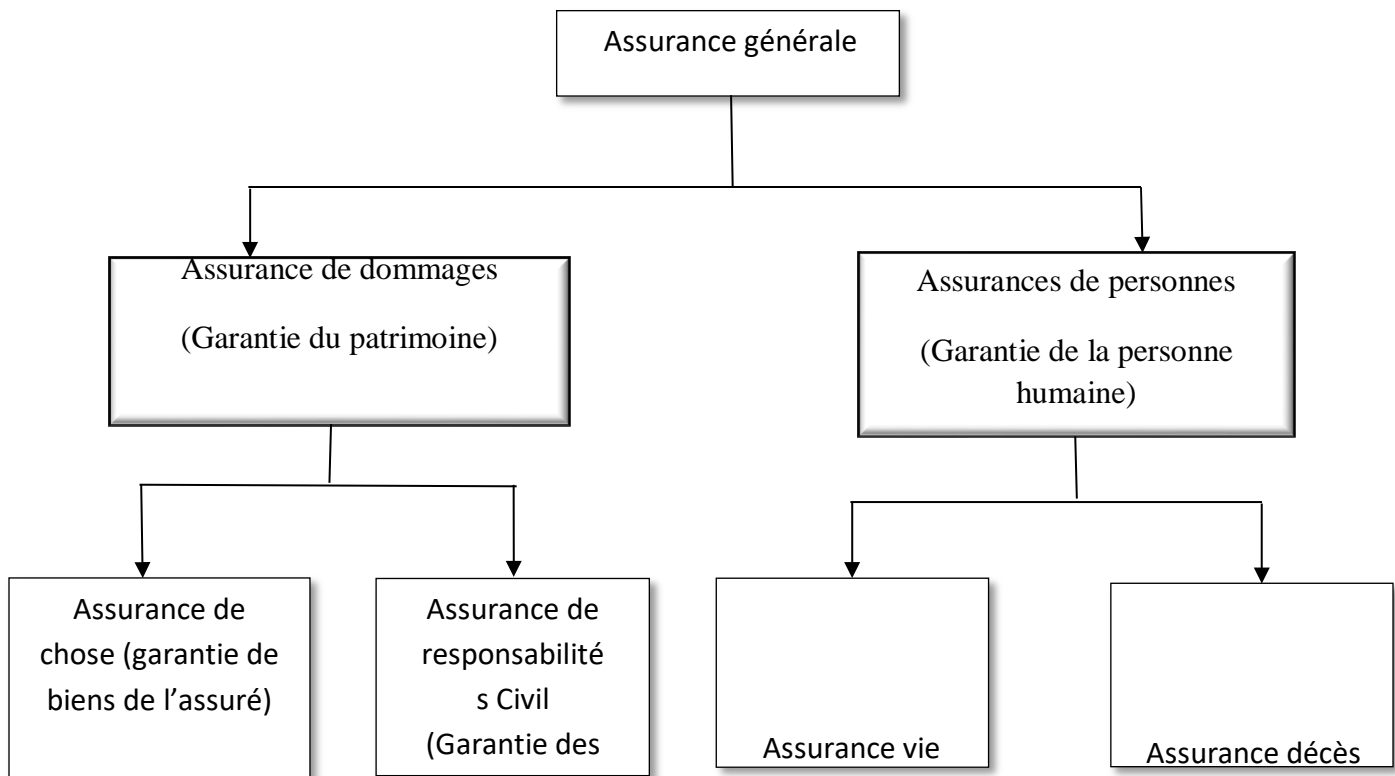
Assurance générale

Assurance de dommages

(Garantie du patrimoine)

Assurances de personnes

(Garantie de la personne humaine)

Assurance de chose (garantie de biens de l'assuré)

Assurance de responsabilités Civil (Garantie des

Assurance vie

Assurance décès